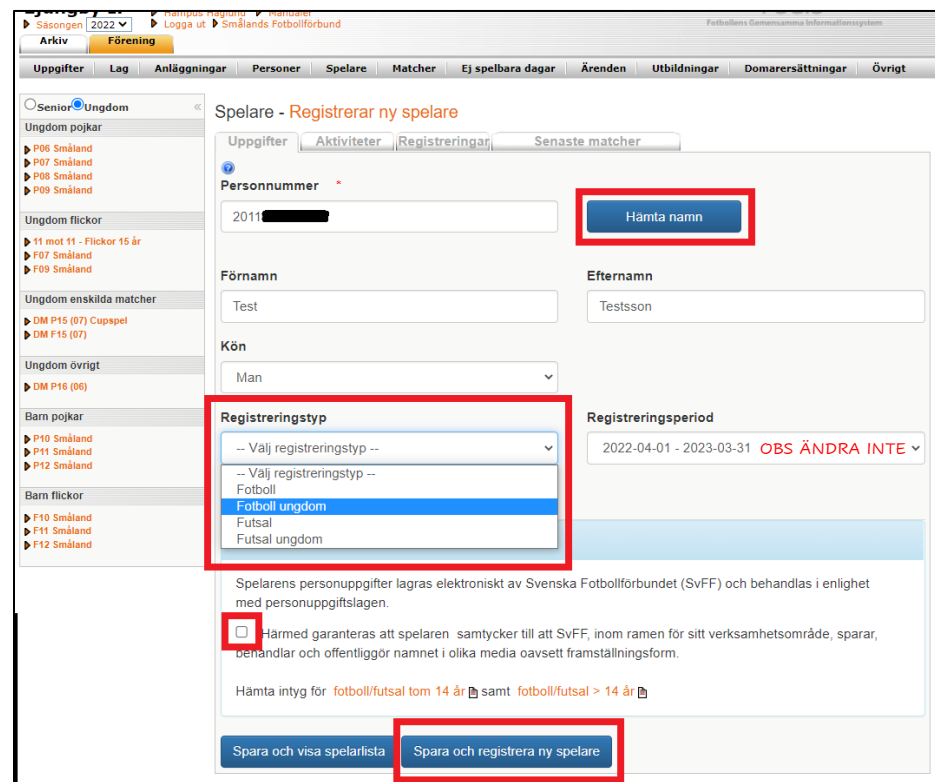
Säsongen 2022
Hampus Haglund
Manualer
Logga ut
Smålands Fotbollförbund
Fotbollens Gemensamma Informationssystem
Arkiv
Förening
Uppgifter
Lag
Anläggningar
Personer
Spelare
Matcher
Ej spelbara dagar
Ärenden
Utbildningar
Domarersättningar
Övrigt

Senior Ungdom «
Ungdom pojkar
P06 Småland
P07 Småland
P08 Småland
P09 Småland
Ungdom flickor
11 mot 11 - Flickor 15 år
F07 Småland
F09 Småland
Ungdom enskilda matcher
DM P15 (07) Cupspel
DM F15 (07)
Ungdom övrigt
DM P16 (06)
Barn pojkar
P10 Småland
P11 Småland
P12 Småland
Barn flickor
F10 Småland
F11 Småland
F12 Småland

Spelare - Registrerar ny spelare
Uppgifter
Aktiviteter
Registreringar
Senaste matcher
Personnummer *
2011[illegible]
Hämta namn
Förnamn
Test
Efternamn
Testsson
Kön
Man
Registreringstyp
-- Välj registreringstyp --
-- Välj registreringstyp --
Fotboll
Fotboll ungdom
Futsal
Futsal ungdom
Registreringsperiod
2022-04-01 - 2023-03-31
OBS ÄNDRA INTE

Spelarens personuppgifter lagras elektroniskt av Svenska Fotbollförbundet (SvFF) och behandlas i enlighet med personuppgiftslagen.
Härmed garanteras att spelaren samtycker till att SvFF, inom ramen för sitt verksamhetsområde, sparar, behandlar och offentliggör namnet i olika media oavsett framställningsform.
Hämta intyg för fotboll/futsal tom 14 år samt fotboll/futsal > 14 år
Spara och visa spelarlista
Spara och registrera ny spelare